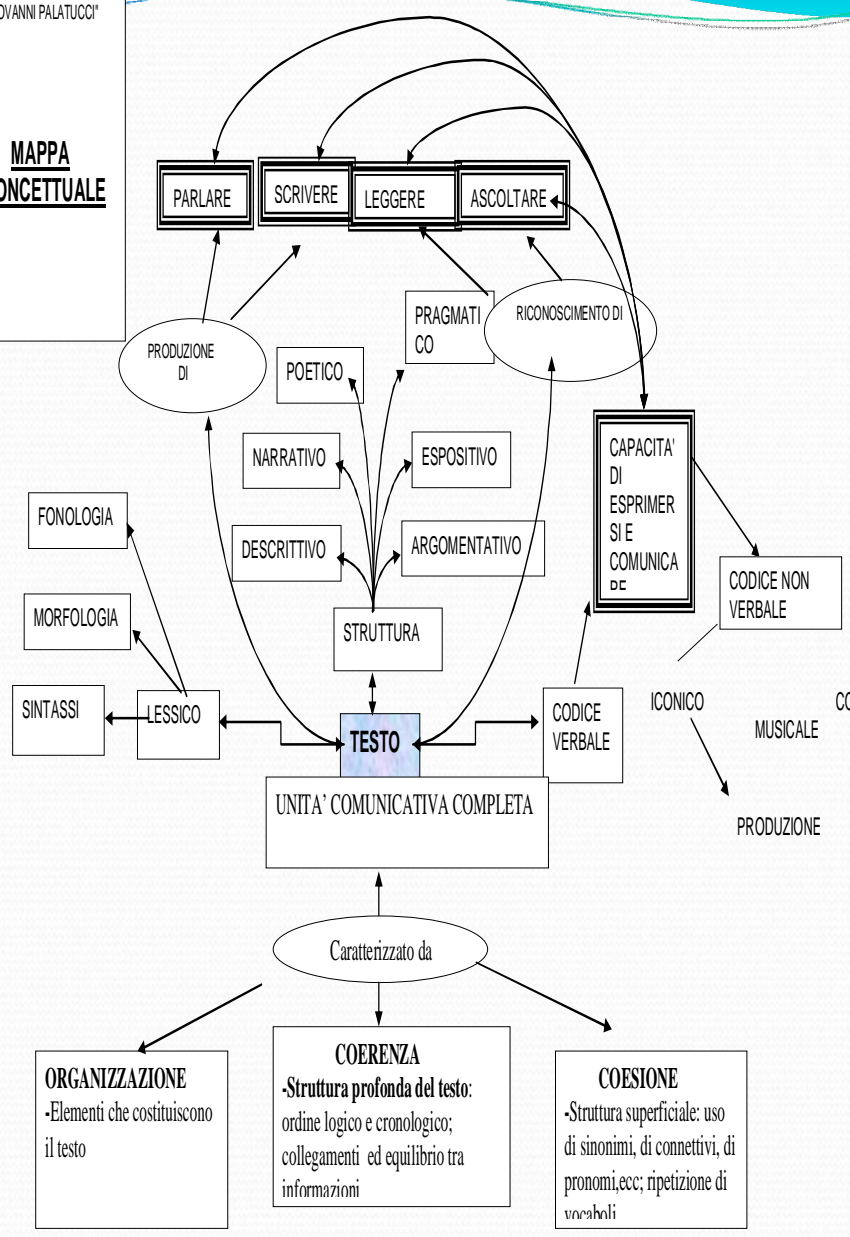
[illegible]OVANNI PALATUCCI"

MAPPA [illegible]ONCETTUALE

PARLARE

SCRIVERE

LEGGERE

ASCOLTARE

PRAGMATICO

RICONOSCIMENTO DI

PRODUZIONE DI

POETICO

NARRATIVO

ESPOSITIVO

CAPACITA' DI ESPRIMERSI E COMUNICA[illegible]

FONOLOGIA

DESCRITTIVO

ARGOMENTATIVO

CODICE NON VERBALE

MORFOLOGIA

STRUTTURA

SINTASSI

LESSICO

TESTO

CODICE VERBALE

ICONICO

MUSICALE

CO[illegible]

PRODUZIONE

UNITA' COMUNICATIVA COMPLETA

Caratterizzato da

ORGANIZZAZIONE
-Elementi che costituiscono il testo

COERENZA
-Struttura profonda del testo: ordine logico e cronologico; collegamenti ed equilibrio tra informazioni

COESIONE
-Struttura superficiale: uso di sinonimi, di connettivi, di pronomi,ecc; ripetizione di vocaboli